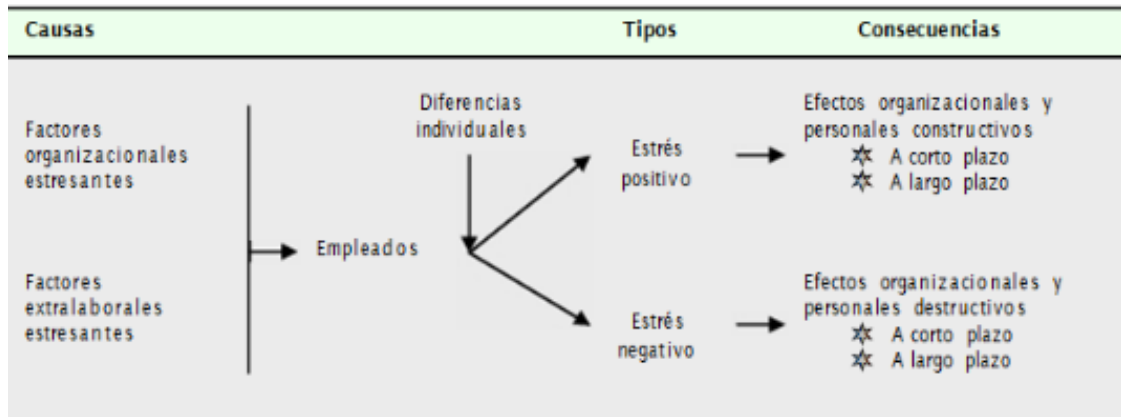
Causas

Tipos

Consecuencias

Factores organizacionales estresantes

Factores extralaborales estresantes

Empleados

Diferencias individuales

Estrés positivo

Estrés negativo

Efectos organizacionales y personales constructivos
✡ A corto plazo
✡ A largo plazo

Efectos organizacionales y personales destructivos
✡ A corto plazo
✡ A largo plazo